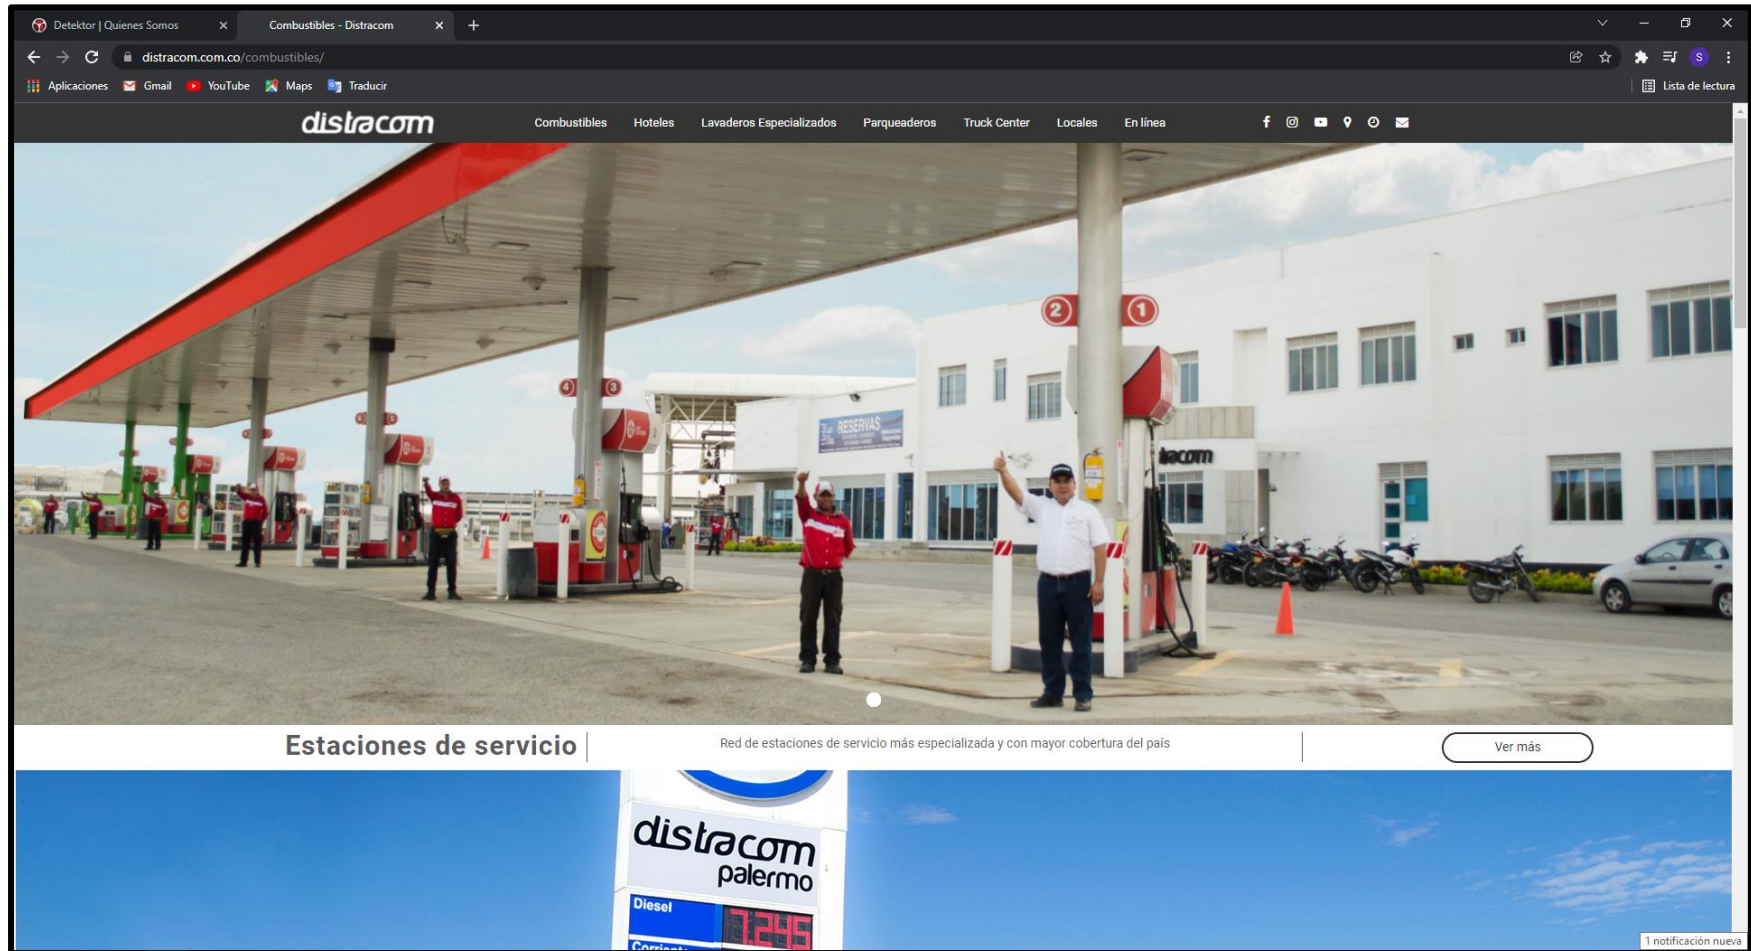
Detektor | Quienes Somos

Combustibles - Distracom

distracom.com.co/combustibles/

Aplicaciones Gmail YouTube Maps Traducir

Lista de lectura

distracom

Combustibles Hoteles Lavaderos Especializados Parqueaderos Truck Center Locales En línea

2 1

4 3

RESERVAS

tracom

Estaciones de servicio

Red de estaciones de servicio más especializada y con mayor cobertura del país

Ver más

distracom palermo

Diesel

Corriente

1 notificación nueva